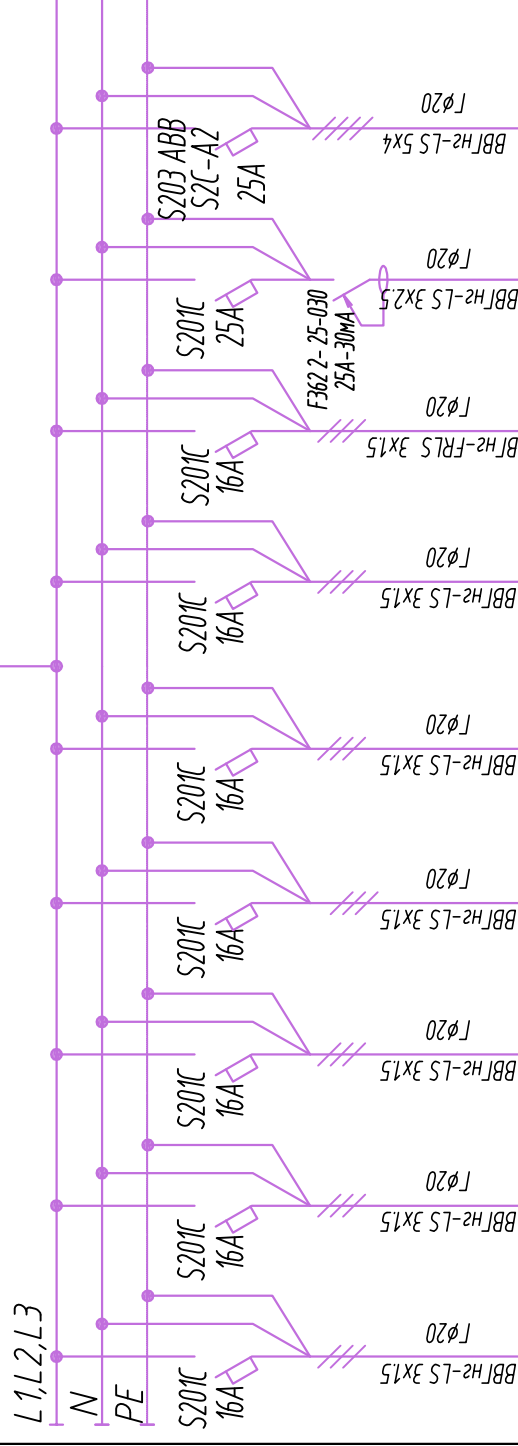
S203 ABB
S2C-A2
25A
ВВГнг-LS 5х4
Г ф20

S201C
25A
F362 2-25-030
25A-30мА
ВВГнг-LS 3х2,5
Г ф20

S201C
16A
ВГнг-FRLS 3х1,5
Г ф20

S201C
16A
ВВГнг-LS 3х1,5
Г ф20

S201C
16A
ВВГнг-LS 3х1,5
Г ф20

S201C
16A
ВВГнг-LS 3х1,5
Г ф20

S201C
16A
ВВГнг-LS 3х1,5
Г ф20

S201C
16A
ВВГнг-LS 3х1,5
Г ф20

S201C
16A
ВВГнг-LS 3х1,5
Г ф20

L1,L2,L3
N
PE